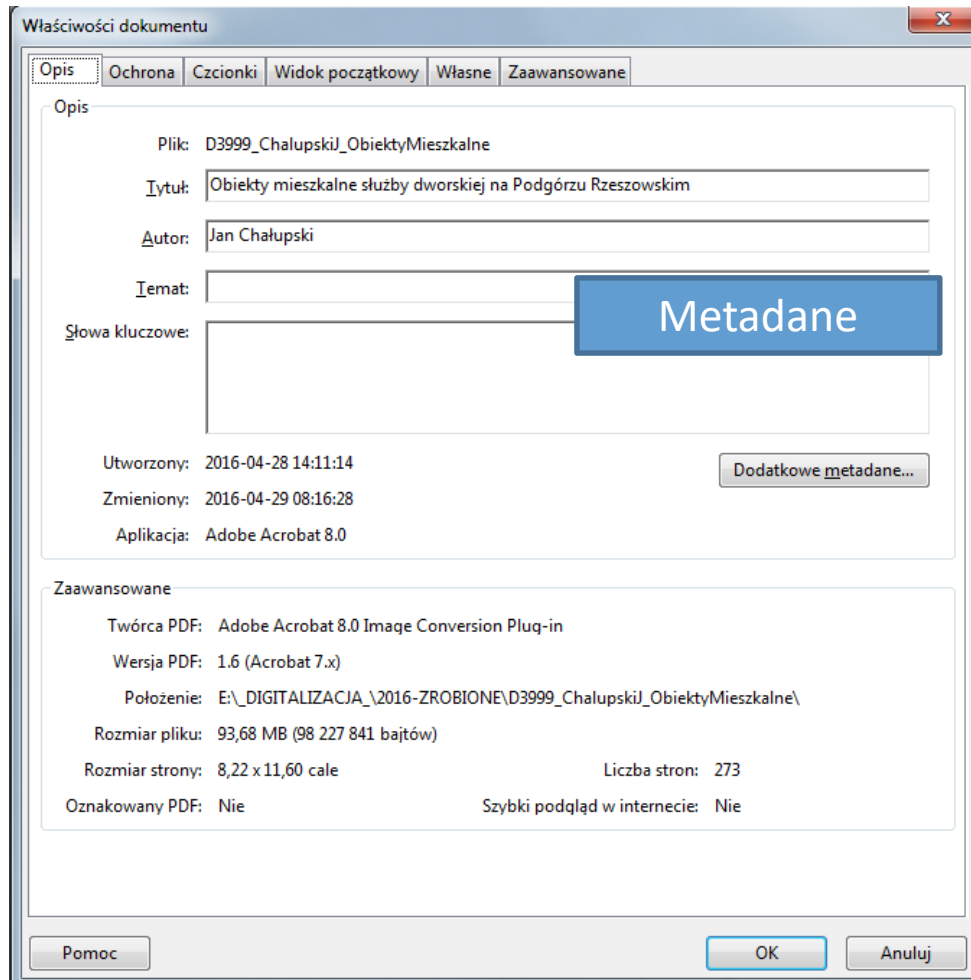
Właściwości dokumentu

Opis | Ochrona | Czcionki | Widok początkowy | Własne | Zaawansowane

Opis

Plik: D3999_ChalupskiJ_ObiektyMieszkalne

Tytuł: Obiekty mieszkalne służby dworskiej na Podgórzu Rzeszowskim

Autor: Jan Chałupski

Temat:

Metadane

Słowa kluczowe:

Utworzony: 2016-04-28 14:11:14

Dodatkowe metadane...

Zmieniony: 2016-04-29 08:16:28

Aplikacja: Adobe Acrobat 8.0

Zaawansowane

Twórca PDF: Adobe Acrobat 8.0 Image Conversion Plug-in

Wersja PDF: 1.6 (Acrobat 7.x)

Położenie: E:\_DIGITALIZACJA_\2016-ZROBIONE\D3999_ChalupskiJ_ObiektyMieszkalne\

Rozmiar pliku: 93,68 MB (98 227 841 bajtów)

Rozmiar strony: 8,22 x 11,60 cale

Liczba stron: 273

Oznakowany PDF: Nie

Szybki podgląd w internecie: Nie

Pomoc

OK

Anuluj